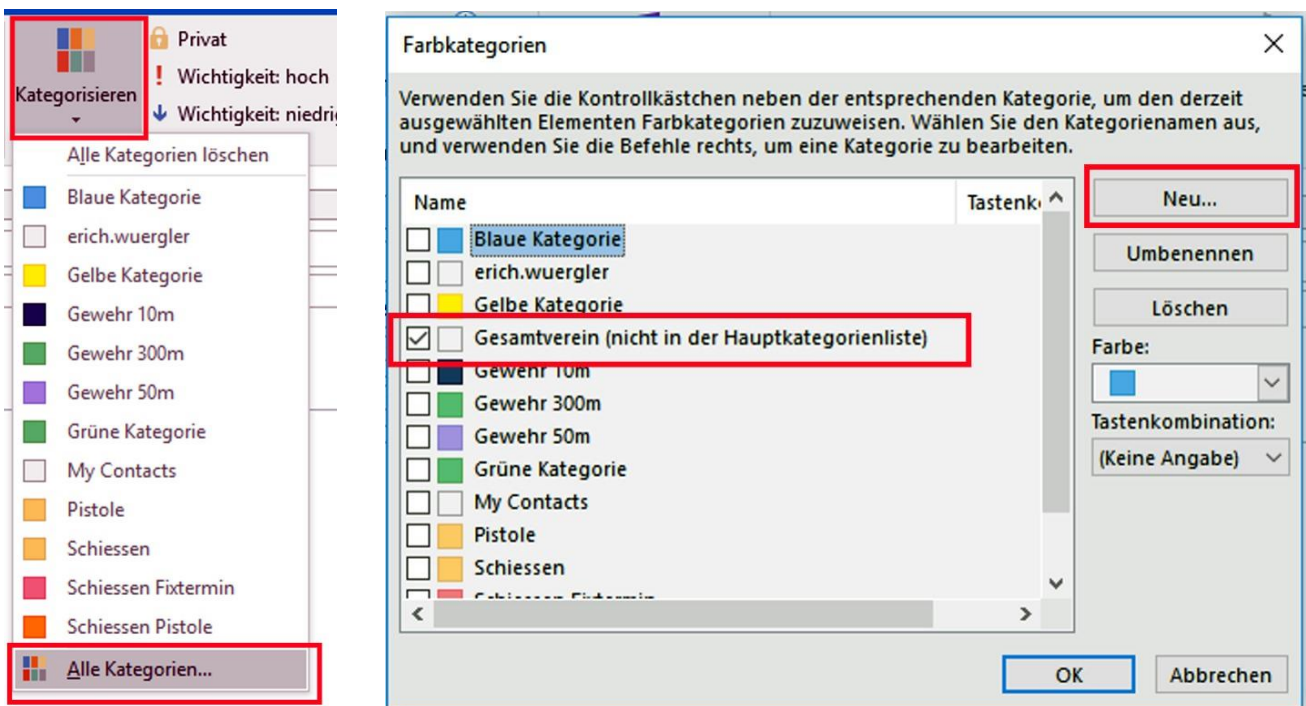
Kategorisieren

Privat
! Wichtigkeit: hoch
Wichtigkeit: niedrig

Alle Kategorien löschen
Blaue Kategorie
erich.wuergler
Gelbe Kategorie
Gewehr 10m
Gewehr 300m
Gewehr 50m
Grüne Kategorie
My Contacts
Pistole
Schiessen
Schiessen Fixtermin
Schiessen Pistole
Alle Kategorien...

Farbkategorien

Verwenden Sie die Kontrollkästchen neben der entsprechenden Kategorie, um den derzeit ausgewählten Elementen Farbkategorien zuzuweisen. Wählen Sie den Kategorienamen aus, und verwenden Sie die Befehle rechts, um eine Kategorie zu bearbeiten.

| Name | Tastenk |
|---|---|
| Blaue Kategorie | |
| erich.wuergler | |
| Gelbe Kategorie | |
| Gesamtverein (nicht in der Hauptkategorienliste) | |
| Gewehr 10m | |
| Gewehr 300m | |
| Gewehr 50m | |
| Grüne Kategorie | |
| My Contacts | |
| Pistole | |
| Schiessen | |
| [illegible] | |

Neu...
Umbenennen
Löschen
Farbe:
Tastenkombination:
(Keine Angabe)

OK
Abbrechen